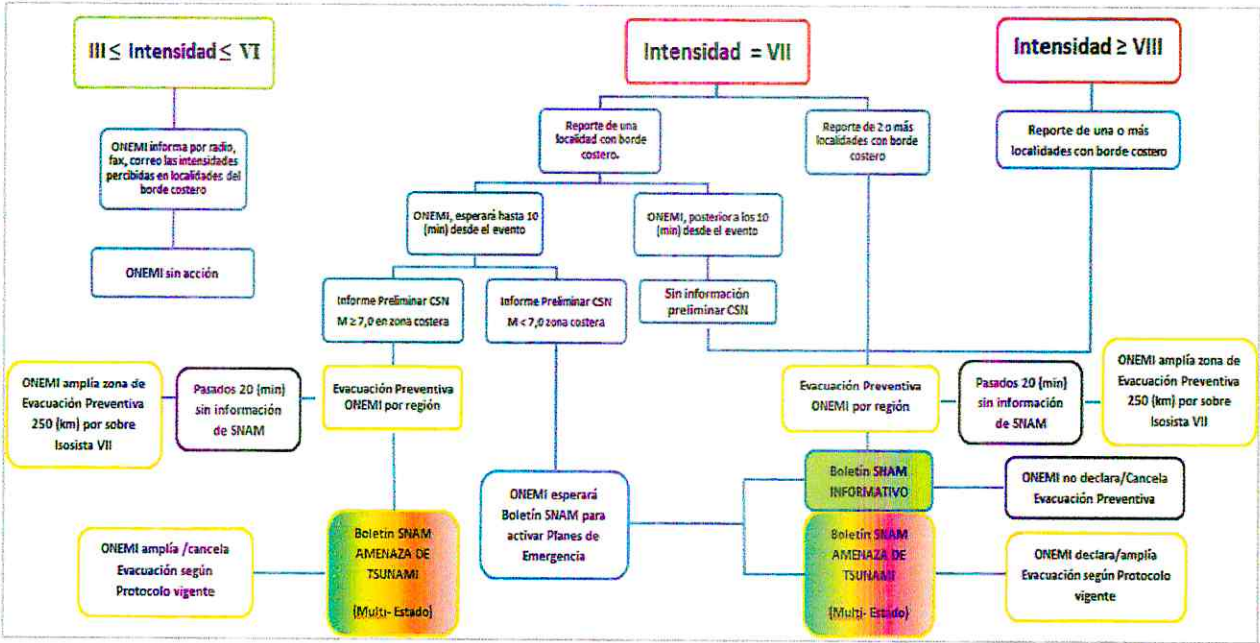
III ≤ Intensidad ≤ VI

Intensidad = VII

Intensidad ≥ VIII

ONEMI informa por radio, fax, correo las intensidades percibidas en localidades del borde costero

ONEMI sin acción

Reporte de una localidad con borde costero.

Reporte de 2 o más localidades con borde costero

Reporte de una o más localidades con borde costero

ONEMI, esperará hasta 10 (min) desde el evento

ONEMI, posterior a los 10 (min) desde el evento

Informe Preliminar CSN M ≥ 7,0 en zona costera

Informe Preliminar CSN M < 7,0 zona costera

Sin información preliminar CSN

ONEMI amplía zona de Evacuación Preventiva 250 (km) por sobre Isosista VII

Pasados 20 (min) sin información de SNAM

Evacuación Preventiva ONEMI por región

Evacuación Preventiva ONEMI por región

Pasados 20 (min) sin información de SNAM

ONEMI amplía zona de Evacuación Preventiva 250 (km) por sobre Isosista VII

Boletín SNAM INFORMATIVO

ONEMI no declara/Cancela Evacuación Preventiva

ONEMI esperará Boletín SNAM para activar Planes de Emergencia

ONEMI amplía /cancela Evacuación según Protocolo vigente

Boletín SNAM AMENAZA DE TSUNAMI (Multi- Estado)

Boletín SNAM AMENAZA DE TSUNAMI (Multi- Estado)

ONEMI declara/amplía Evacuación según Protocolo vigente